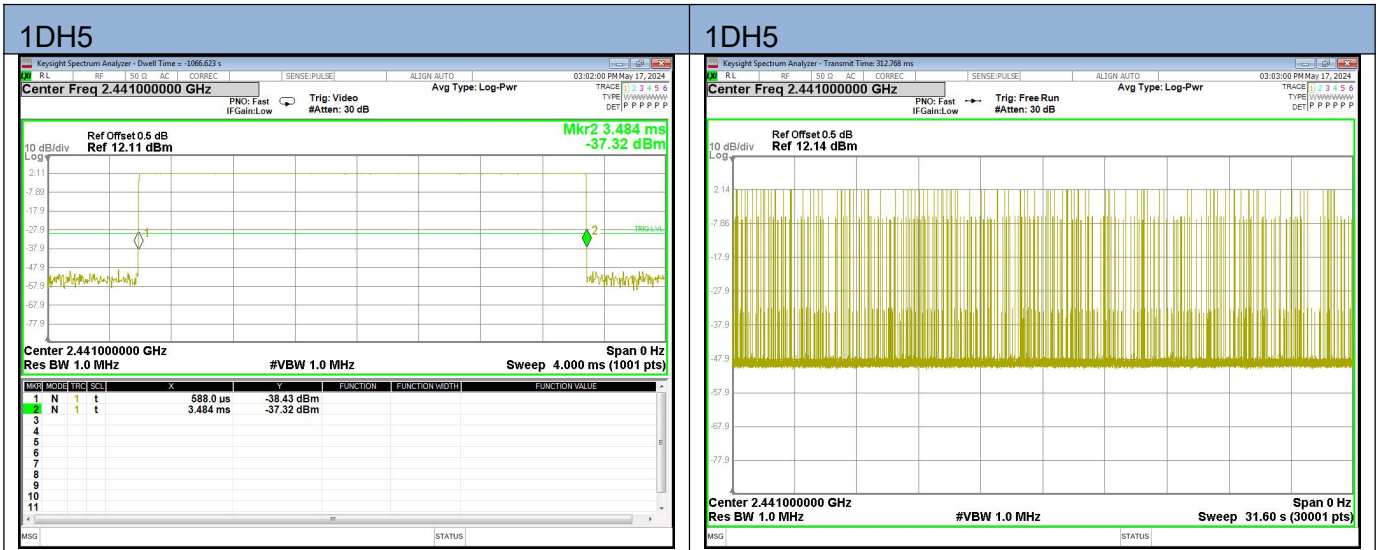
1DH5

Keysight Spectrum Analyzer - Dwell Time = -1066.623 s

RL RF 50 Ω AC CORREC SENSE:PULSE ALIGN AUTO 03:02:00 PM May 17, 2024

Center Freq 2.441000000 GHz

PNO: Fast IFGain:Low Trig: Video #Atten: 30 dB Avg Type: Log-Pwr TRACE 1 2 3 4 5 6 TYPE WWWWWW DET P P P P P P

Ref Offset 0.5 dB
10 dB/div Ref 12.11 dBm
Log

Mkr2 3.484 ms
-37.32 dBm

2.11
-7.89
-17.9
-27.9
-37.9
-47.9
-57.9
-67.9
-77.9

1
2
TRIG LVL

Center 2.441000000 GHz Span 0 Hz
Res BW 1.0 MHz #VBW 1.0 MHz Sweep 4.000 ms (1001 pts)

| MKR | MODE | TRC | SCL | X | Y | FUNCTION | FUNCTION WIDTH | FUNCTION VALUE |
|---|---|---|---|---|---|---|---|---|
| 1 | N | 1 | t | 588.0 µs | -38.43 dBm | | | |
| 2 | N | 1 | t | 3.484 ms | -37.32 dBm | | | |
| 3 | | | | | | | | |
| 4 | | | | | | | | |
| 5 | | | | | | | | |
| 6 | | | | | | | | |
| 7 | | | | | | | | |
| 8 | | | | | | | | |
| 9 | | | | | | | | |
| 10 | | | | | | | | |
| 11 | | | | | | | | |

MSG STATUS

1DH5

Keysight Spectrum Analyzer - Transmit Time: 312.768 ms

RL RF 50 Ω AC CORREC SENSE:PULSE ALIGN AUTO 03:03:00 PM May 17, 2024

Center Freq 2.441000000 GHz

PNO: Fast IFGain:Low Trig: Free Run #Atten: 30 dB Avg Type: Log-Pwr TRACE 1 2 3 4 5 6 TYPE WWWWWW DET P P P P P P

Ref Offset 0.5 dB
10 dB/div Ref 12.14 dBm
Log

2.14
-7.86
-17.9
-27.9
-37.9
-47.9
-57.9
-67.9
-77.9

Center 2.441000000 GHz Span 0 Hz
Res BW 1.0 MHz #VBW 1.0 MHz Sweep 31.60 s (30001 pts)

MSG STATUS